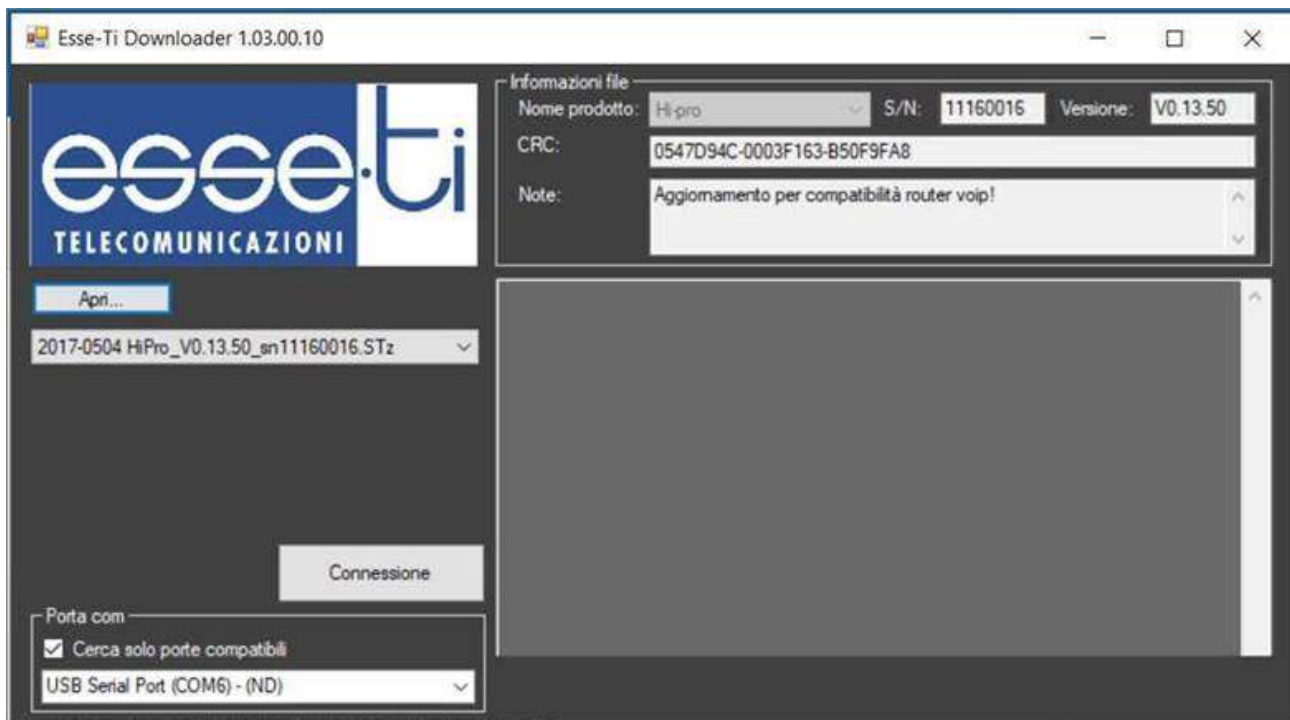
Esse-Ti Downloader 1.03.00.10

esse·ti
TELECOMUNICAZIONI

Informazioni file
Nome prodotto: Hi-pro S/N: 11160016 Versione: V0.13.50
CRC: 0547D94C-0003F163-B50F9FA8
Note: Aggiornamento per compatibilità router voip!

Apri...
2017-0504 HiPro_V0.13.50_sn11160016.STz

Connessione

Porta com
Cerca solo porte compatibili
USB Serial Port (COM6) - (ND)